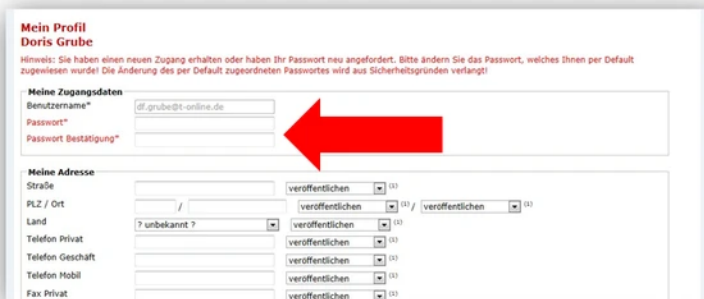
Mein Profil
Doris Grube

Hinweis: Sie haben einen neuen Zugang erhalten oder haben Ihr Passwort neu angefordert. Bitte ändern Sie das Passwort, welches Ihnen per Default zugewiesen wurde! Die Änderung des per Default zugeordneten Passwortes wird aus Sicherheitsgründen verlangt!

Meine Zugangsdaten
Benutzername* df.grube@t-online.de
Passwort*
Passwort Bestätigung*

Meine Adresse
Straße veröffentlichen (1)
PLZ / Ort / veröffentlichen (1) / veröffentlichen (1)
Land ? unbekannt ? veröffentlichen (1)
Telefon Privat veröffentlichen (1)
Telefon Geschäft veröffentlichen (1)
Telefon Mobil veröffentlichen (1)
Fax Privat veröffentlichen (1)